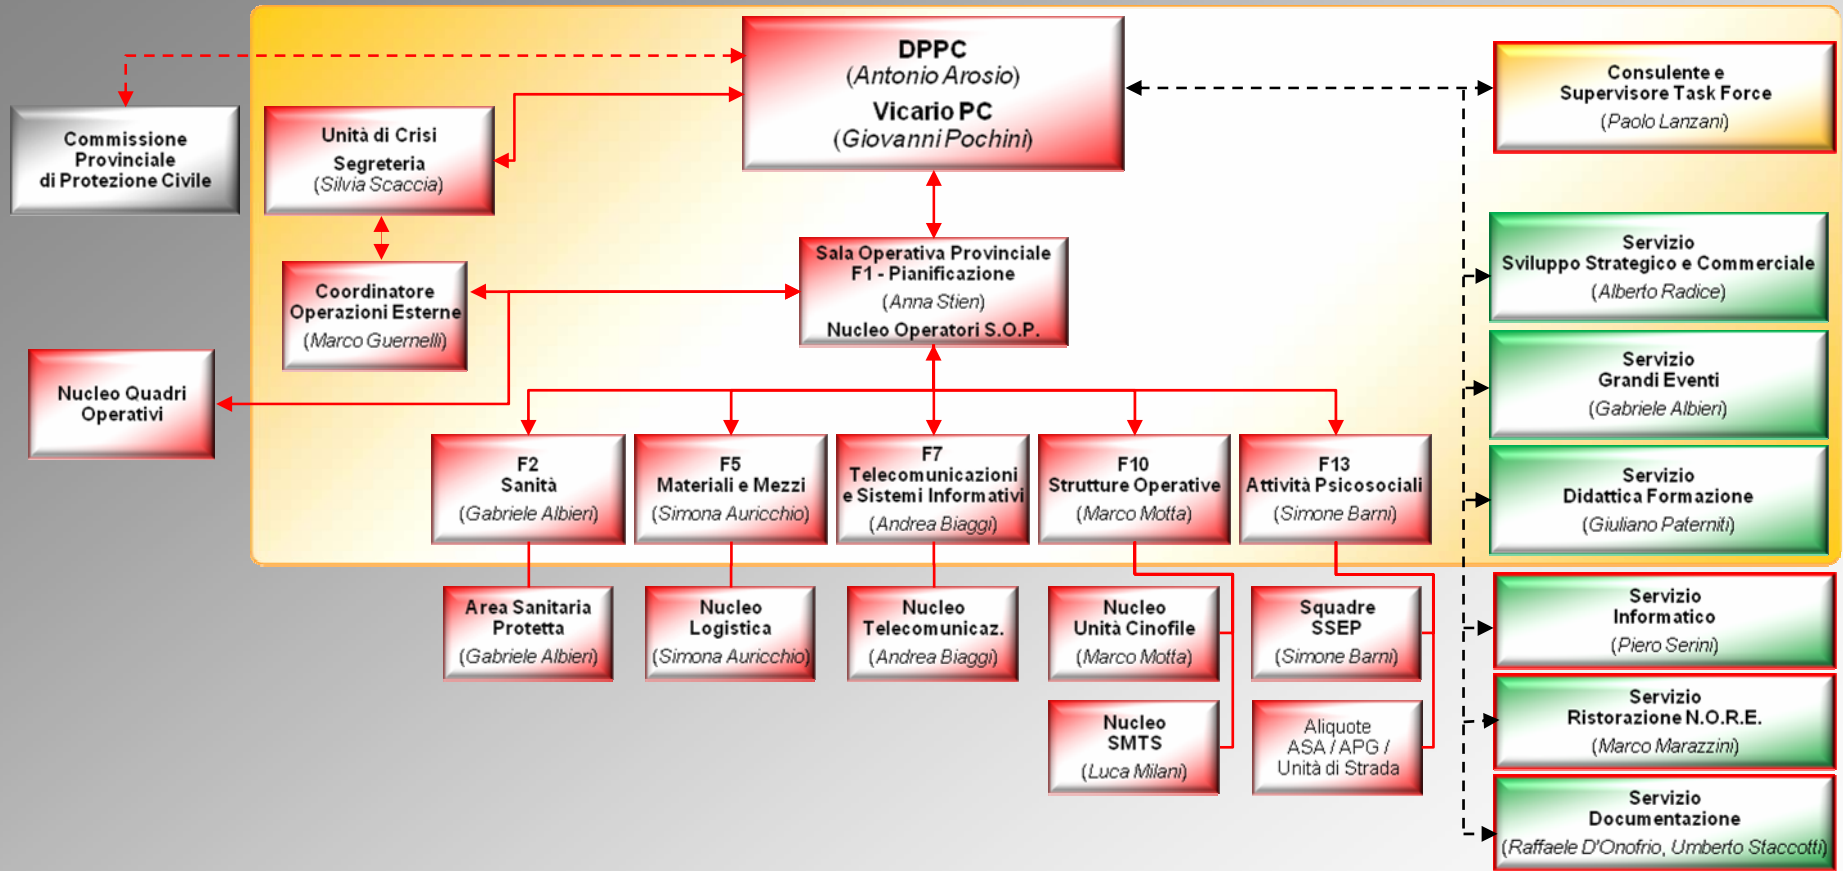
DPPC
(Antonio Arosio)
Vicario PC
(Giovanni Pochini)

Commissione Provinciale di Protezione Civile

Unità di Crisi
Segreteria
(Silvia Scaccia)

Consulente e Supervisore Task Force
(Paolo Lanzani)

Coordinatore Operazioni Esterne
(Marco Guernelli)

Sala Operativa Provinciale
F1 - Pianificazione
(Anna Stien)
Nucleo Operatori S.O.P.

Servizio
Sviluppo Strategico e Commerciale
(Alberto Radice)

Nucleo Quadri Operativi

Servizio
Grandi Eventi
(Gabriele Albieri)

F2
Sanità
(Gabriele Albieri)

F5
Materiali e Mezzi
(Simona Auricchio)

F7
Telecomunicazioni e Sistemi Informativi
(Andrea Biaggi)

F10
Strutture Operative
(Marco Motta)

F13
Attività Psicosociali
(Simone Barni)

Servizio
Didattica Formazione
(Giuliano Paterniti)

Area Sanitaria Protetta
(Gabriele Albieri)

Nucleo
Logistica
(Simona Auricchio)

Nucleo
Telecomunicaz.
(Andrea Biaggi)

Nucleo
Unità Cinofile
(Marco Motta)

Squadre
SSEP
(Simone Barni)

Servizio
Informatico
(Piero Serini)

Nucleo
SMTS
(Luca Milani)

Aliquote
ASA / APG /
Unità di Strada

Servizio
Ristorazione N.O.R.E.
(Marco Marazzini)

Servizio
Documentazione
(Raffaele D'Onofrio, Umberto Staccotti)